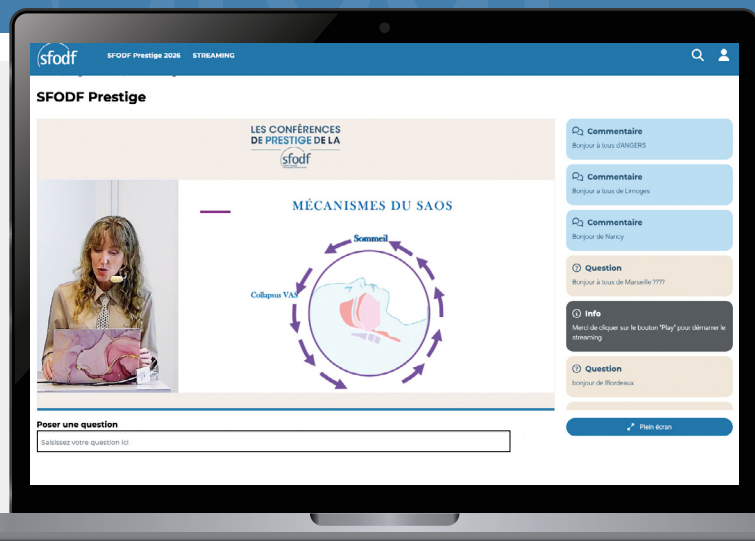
sfodf
SFODF Prestige 2026
STREAMING

SFODF Prestige

LES CONFÉRENCES DE PRESTIGE DE LA
sfodf

MÉCANISMES DU SAOS

Sommeil

Collapsus VAS

Commentaire
Bonjour à tous d'ANGERS

Commentaire
Bonjour à tous de Limoges

Commentaire
Bonjour de Nancy

Question
Bonjour à tous de Marseille ????

Info
Merci de cliquer sur le bouton "Play" pour démarrer le streaming

Question
bonjour de Bordeaux

Plein écran

Poser une question
Saisissez votre question ici